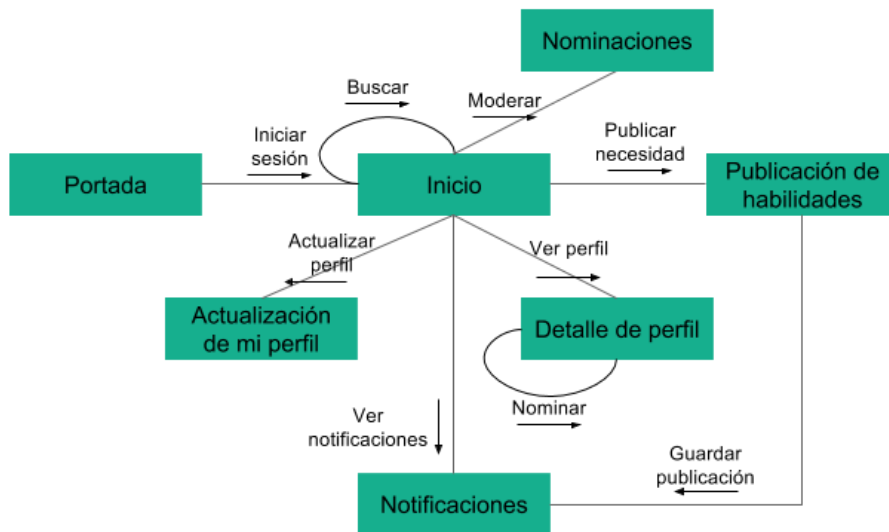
Nominaciones

Buscar

Moderar

Iniciar sesión

Publicar necesidad

Portada

Inicio

Publicación de habilidades

Actualizar perfil

Ver perfil

Actualización de mi perfil

Detalle de perfil

Ver notificaciones

Nominar

Guardar publicación

Notificaciones